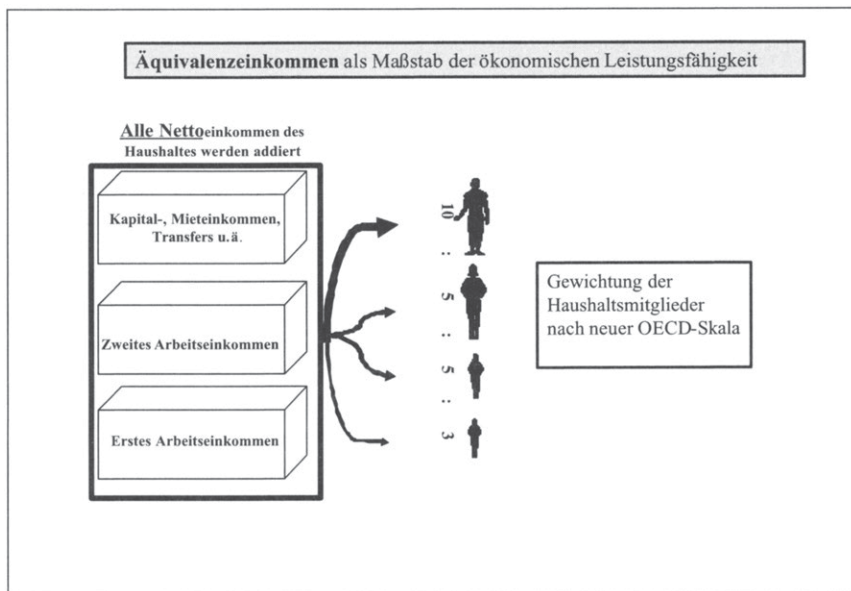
Äquivalenzeinkommen als Maßstab der ökonomischen Leistungsfähigkeit

Alle Nettoeinkommen des Haushaltes werden addiert

Kapital-, Mieteinkommen, Transfers u.ä.

Zweites Arbeitseinkommen

Erstes Arbeitseinkommen

10 : 5 : 5 : 3

Gewichtung der Haushaltsmitglieder nach neuer OECD-Skala